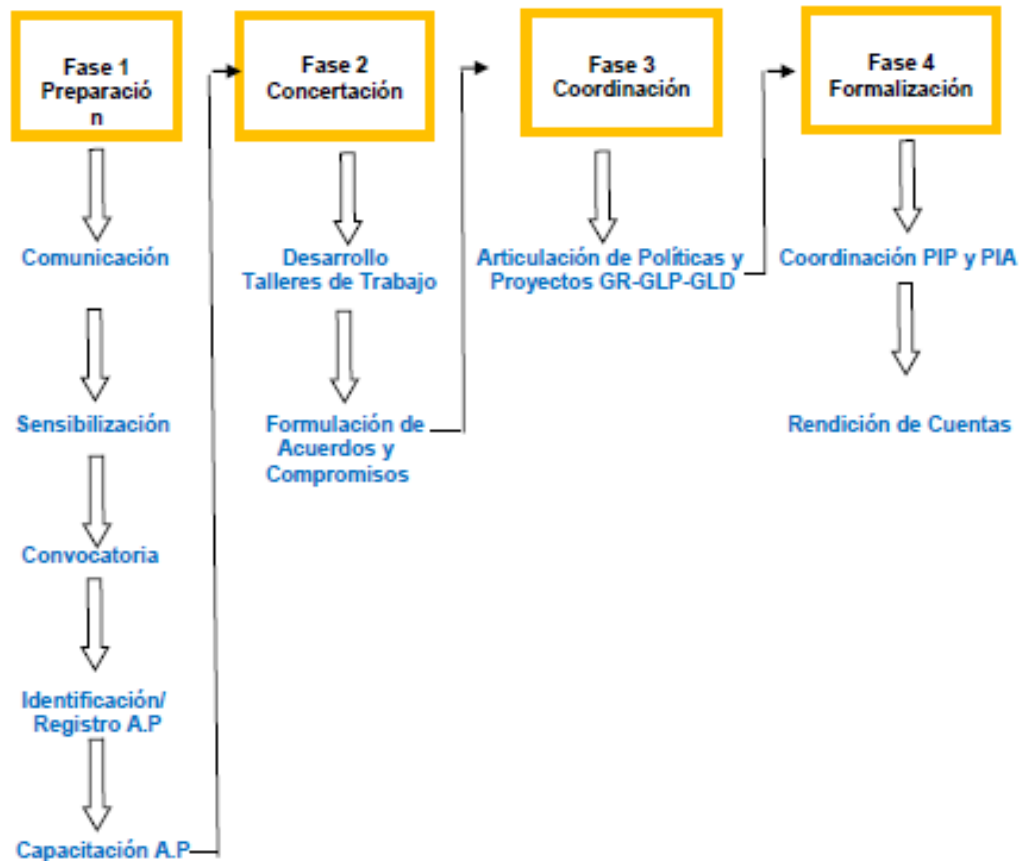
Fase 1
Preparació
n

Comunicación

Sensibilización

Convocatoria

Identificación/
Registro A.P

Capacitación A.P

Fase 2
Concertación

Desarrollo
Talleres de Trabajo

Formulación de
Acuerdos y
Compromisos

Fase 3
Coordinación

Articulación de Políticas y
Proyectos GR-GLP-GLD

Fase 4
Formalización

Coordinación PIP y PIA

Rendición de Cuentas